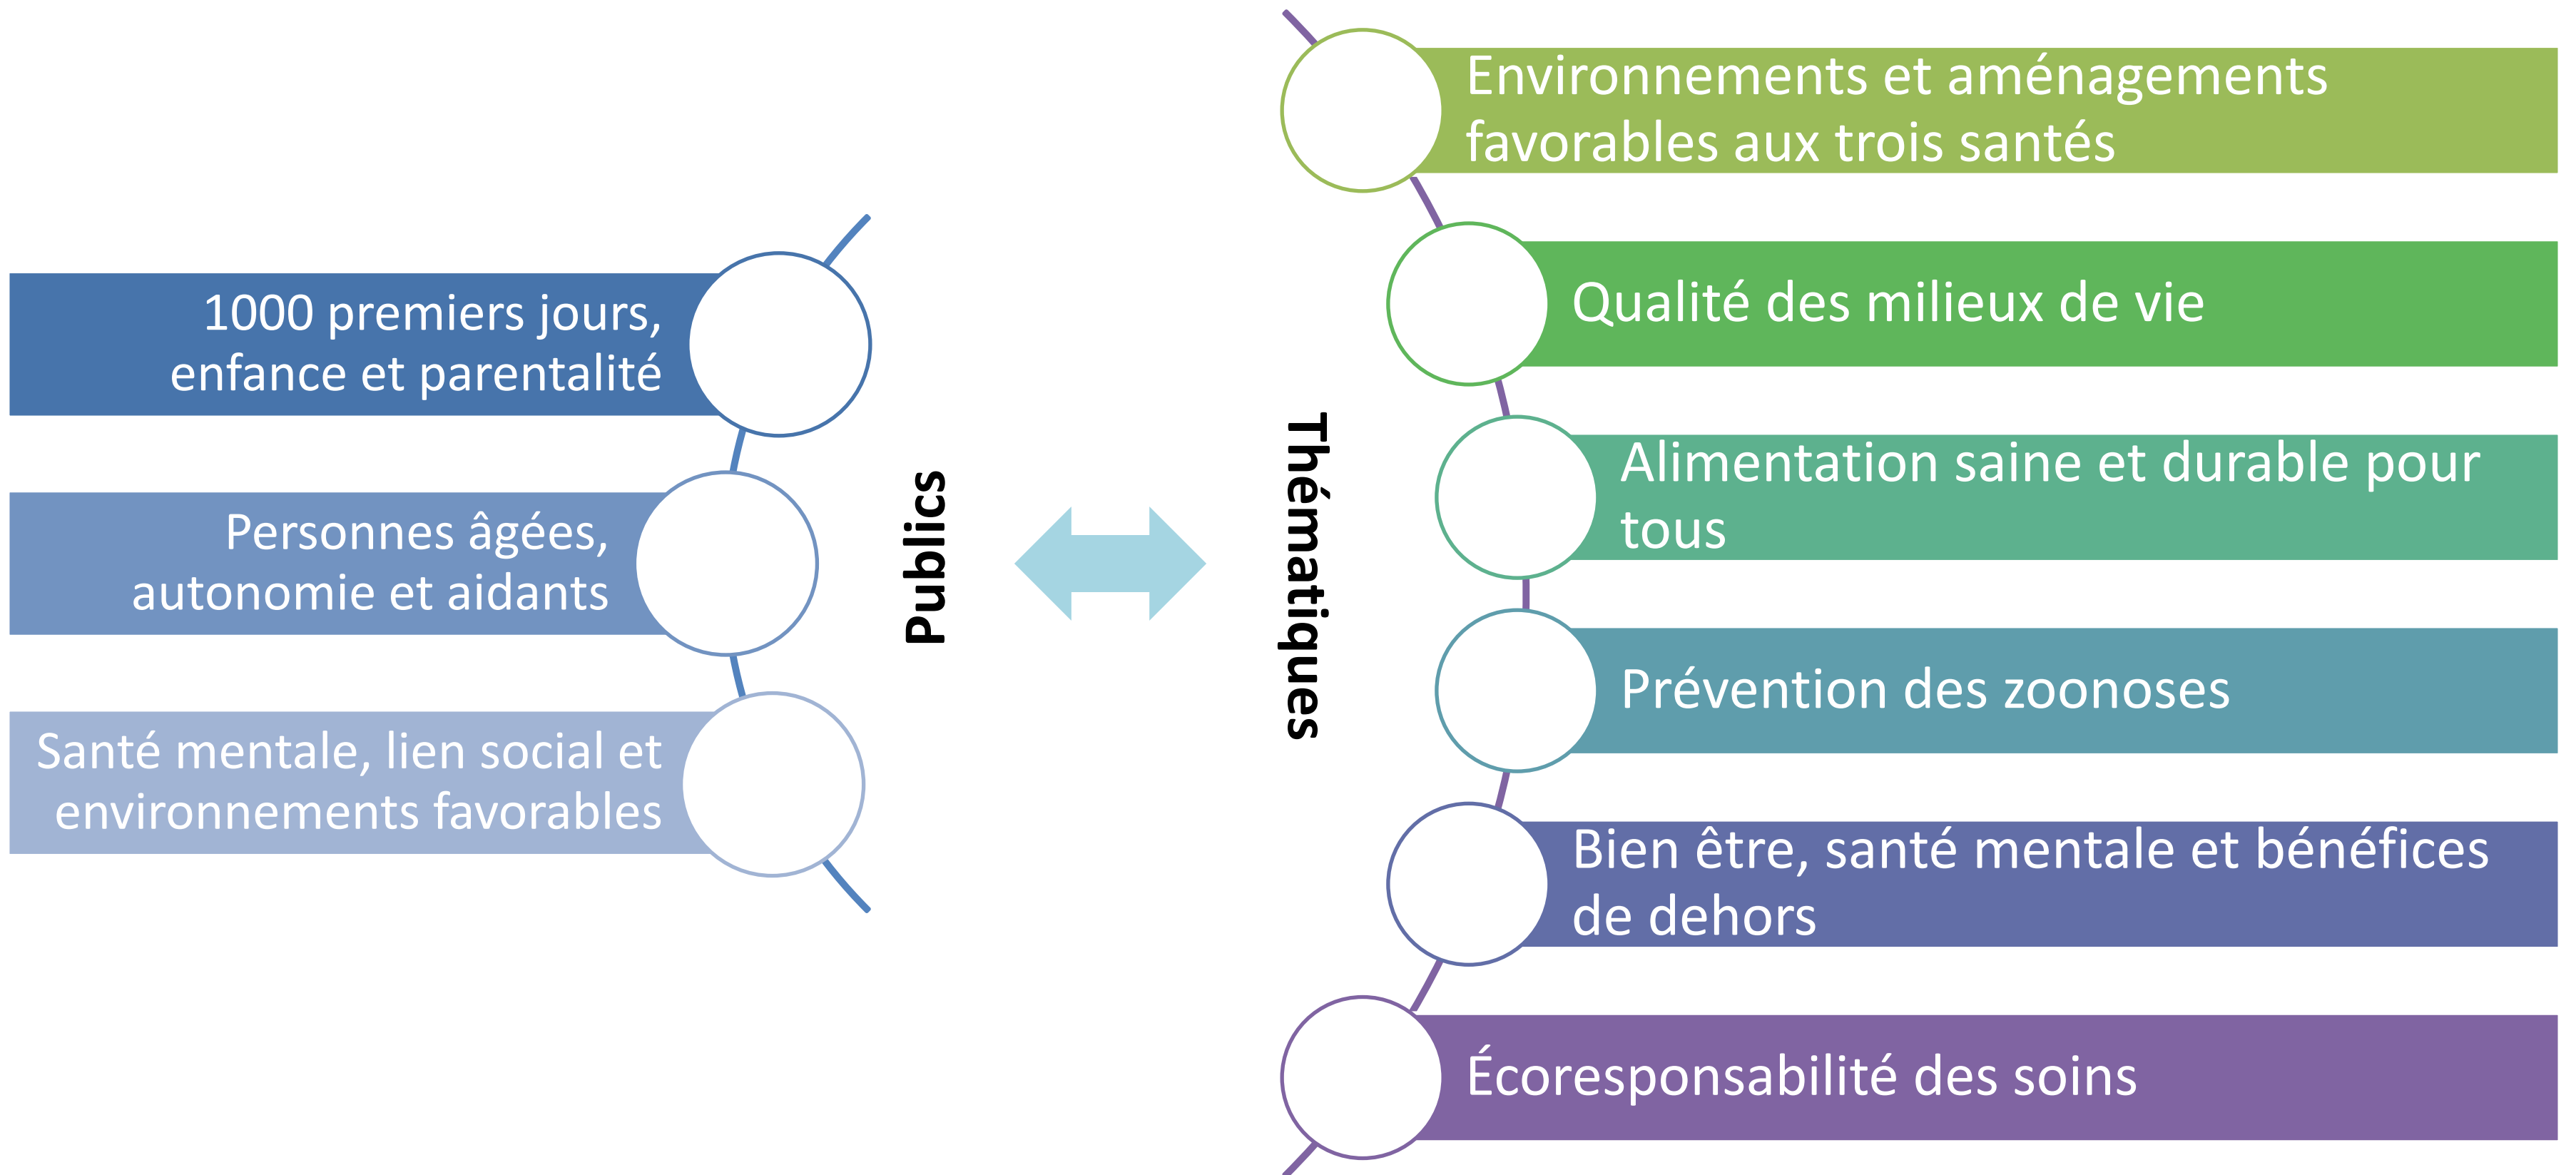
1000 premiers jours, enfance et parentalité

Personnes âgées, autonomie et aidants

Santé mentale, lien social et environnements favorables

Publics

Thématiques

Environnements et aménagements favorables aux trois santés

Qualité des milieux de vie

Alimentation saine et durable pour tous

Prévention des zoonoses

Bien être, santé mentale et bénéfices de dehors

Écoresponsabilité des soins